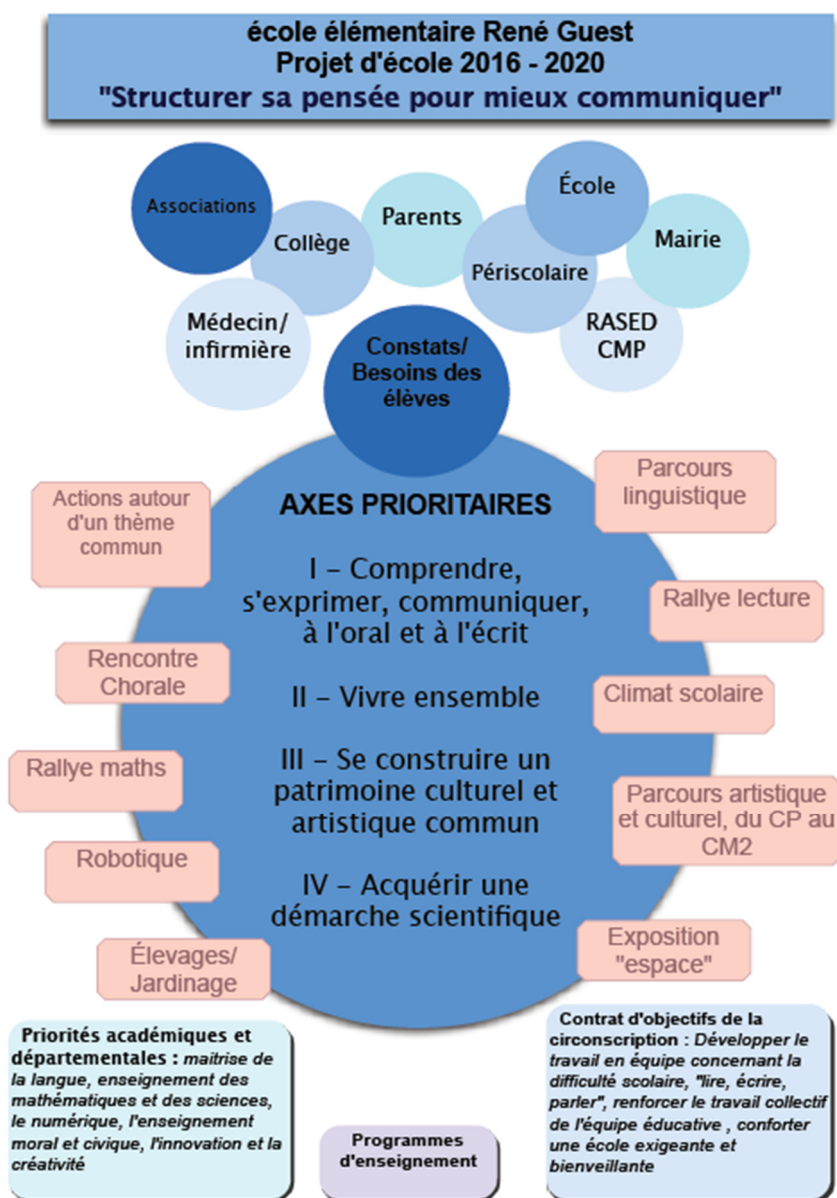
école élémentaire René Guest
Projet d'école 2016 - 2020
"Structurer sa pensée pour mieux communiquer"

Associations

Collège

Parents

École

Mairie

Périscolaire

Médecin/ infirmière

Constats/ Besoins des élèves

RASED CMP

AXES PRIORITAIRES

I – Comprendre, s'exprimer, communiquer, à l'oral et à l'écrit

II – Vivre ensemble

III – Se construire un patrimoine culturel et artistique commun

IV – Acquérir une démarche scientifique

Actions autour d'un thème commun

Rencontre Chorale

Rallye maths

Robotique

Élevages/ Jardinage

Parcours linguistique

Rallye lecture

Climat scolaire

Parcours artistique et culturel, du CP au CM2

Exposition "espace"

Priorités académiques et départementales : maitrise de la langue, enseignement des mathématiques et des sciences, le numérique, l'enseignement moral et civique, l'innovation et la créativité

Programmes d'enseignement

Contrat d'objectifs de la circonscription : Développer le travail en équipe concernant la difficulté scolaire, "lire, écrire, parler", renforcer le travail collectif de l'équipe éducative , conforter une école exigeante et bienveillante